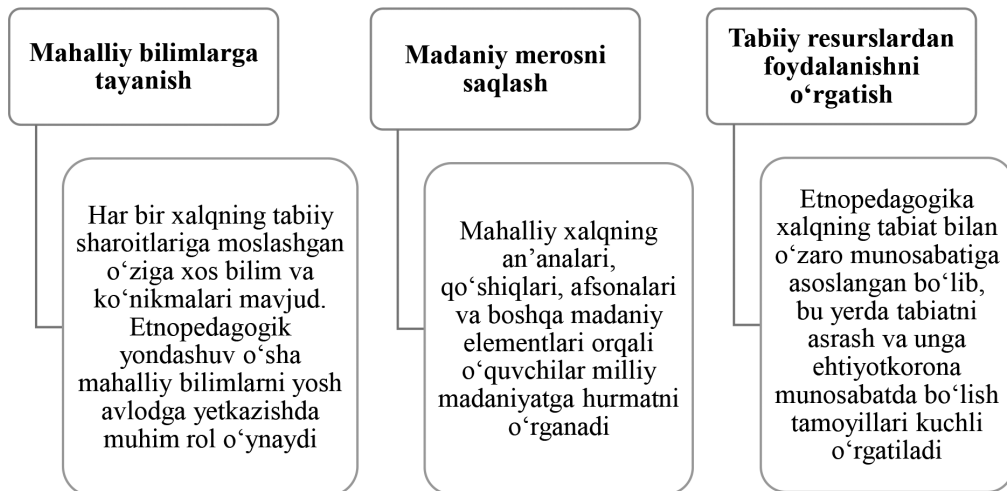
Mahalliy bilimlarga tayanish

Har bir xalqning tabiiy sharoitlariga moslashgan o‘ziga xos bilim va ko‘nikmalari mavjud. Etnopedagogik yondashuv o‘sha mahalliy bilimlarni yosh avlodga yetkazishda muhim rol o‘ynaydi

Madaniy merosni saqlash

Mahalliy xalqning an’analari, qo‘shiqlari, afsonalari va boshqa madaniy elementlari orqali o‘quvchilar milliy madaniyatga hurmatni o‘rganadi

Tabiiy resurslardan foydalanishni o‘rgatish

Etnopedagogika xalqning tabiat bilan o‘zaro munosabatiga asoslangan bo‘lib, bu yerda tabiatni asrash va unga ehtiyotkorona munosabatda bo‘lish tamoyillari kuchli o‘rgatiladi